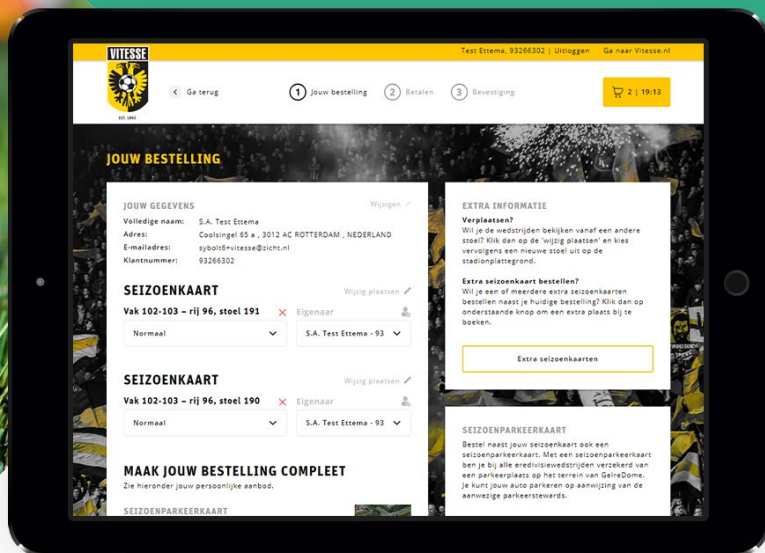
VITESSE

EST. 1892

Test Ettema, 93266302 | Uitloggen Ga naar Vitesse.nl

Ga terug

1 Jouw bestelling 2 Betalen 3 Bevestiging

2 | 19:13

JOUW BESTELLING

JOUW GEGEVENS

Wijzigen

Volledige naam: S.A. Test Ettema
Adres: Coolsingel 65 a , 3012 AC ROTTERDAM , NEDERLAND
E-mailadres: sybolt6+vitesse@zicht.nl
Klantnummer: 93266302

SEIZOENKAART

Wijzig plaatsen

Vak 102-103 – rij 96, stoel 191

Eigenaar

Normaal

S.A. Test Ettema - 93

SEIZOENKAART

Wijzig plaatsen

Vak 102-103 – rij 96, stoel 190

Eigenaar

Normaal

S.A. Test Ettema - 93

MAAK JOUW BESTELLING COMPLEET

Zie hieronder jouw persoonlijke aanbod.

SEIZOENPARKEERKAART

EXTRA INFORMATIE

Verplaatsen?
Wil je de wedstrijden bekijken vanaf een andere stoel? Klik dan op de 'wijzig plaatsen' en kies vervolgens een nieuwe stoel uit op de stadionplattegrond.

Extra seizoenkaart bestellen?
Wil je een of meerdere extra seizoenkaarten bestellen naast je huidige bestelling? Klik dan op onderstaande knop om een extra plaats bij te boeken.

Extra seizoenkaarten

SEIZOENPARKEERKAART

Bestel naast jouw seizoenkaart ook een seizoenparkeerkaart. Met een seizoenparkeerkaart ben je bij alle eredivisiewedstrijden verzekerd van een parkeerplaats op het terrein van GelreDome. Je kunt jouw auto parkeren op aanwijzing van de aanwezige parkeerstewards.